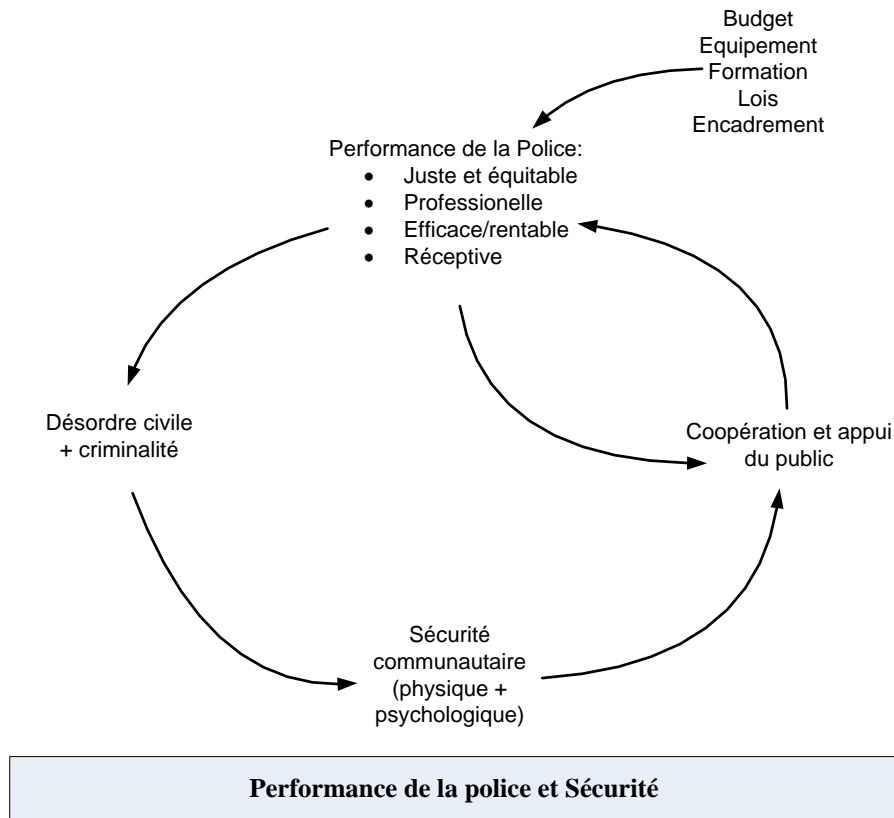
Budget
Equipement
Formation
Lois
Encadrement

Performance de la Police:
- Juste et équitable
- Professionelle
- Efficace/rentable
- Réceptive

Désordre civile
+ criminalité

Coopération et appui
du public

Sécurité
communautaire
(physique +
psychologique)

Performance de la police et Sécurité